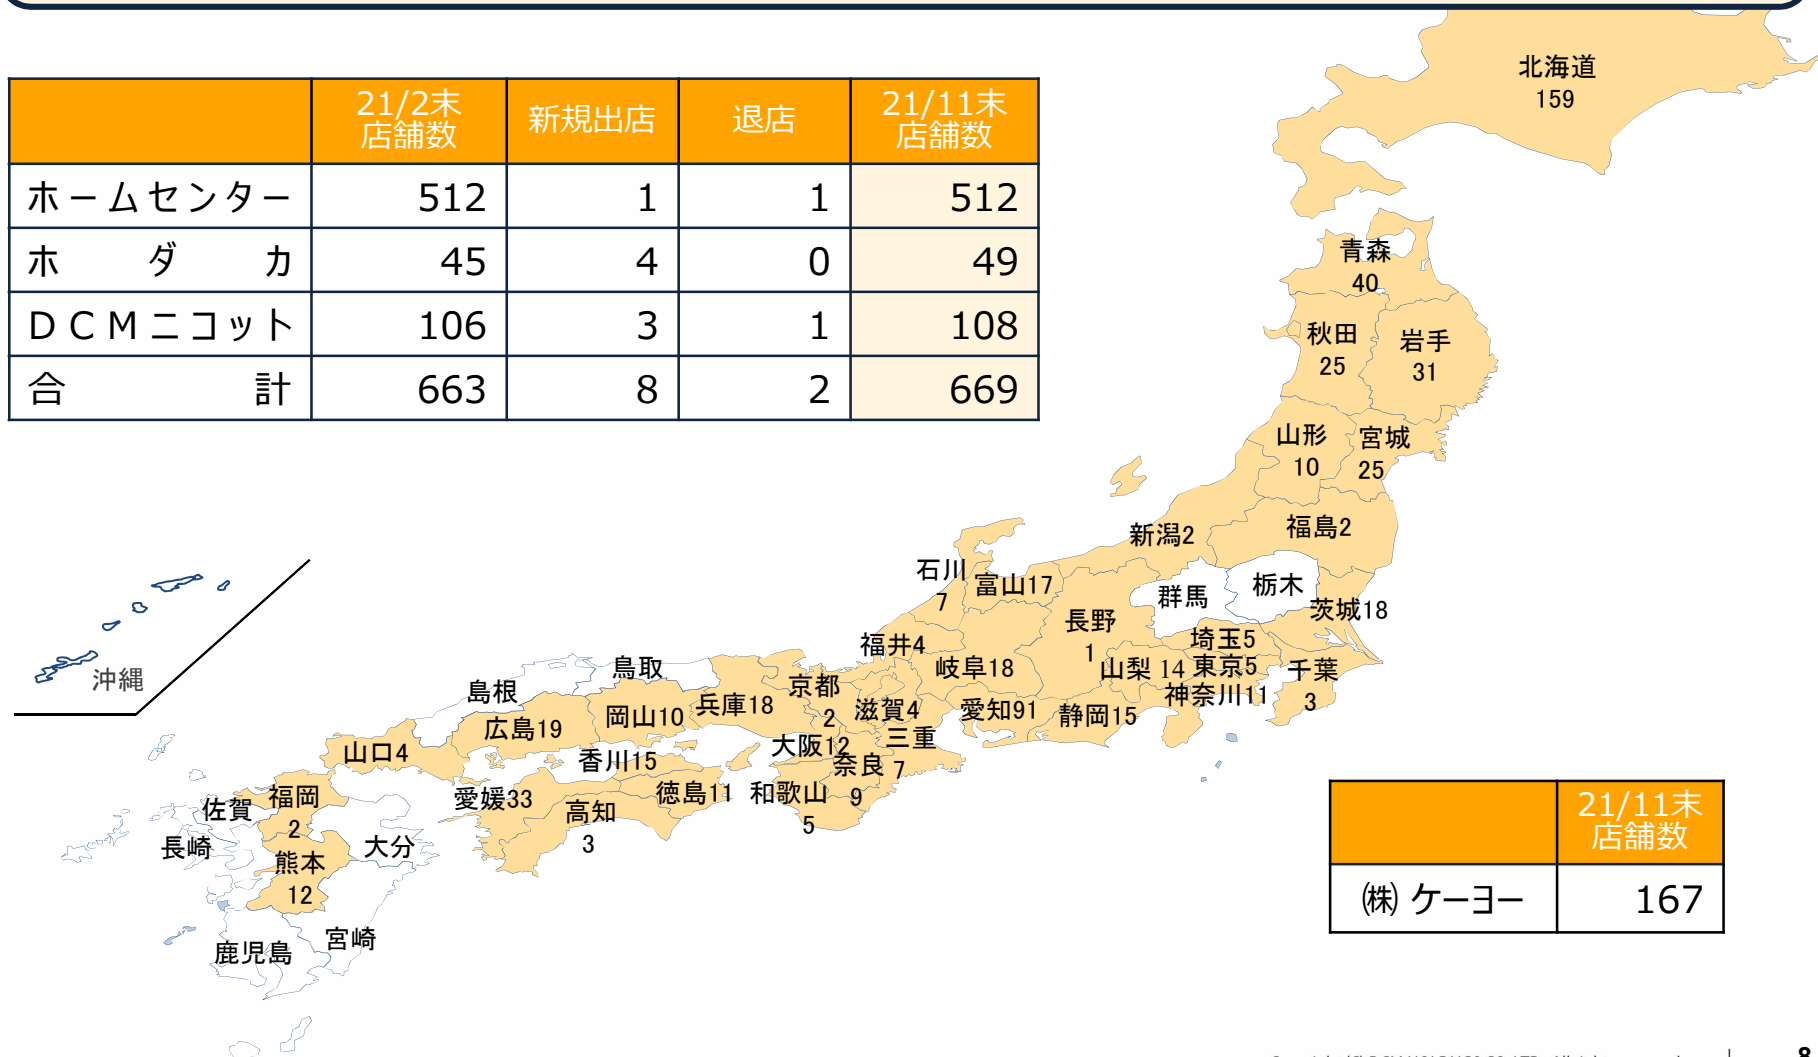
|  | 21/2末 店舗数 | 新規出店 | 退店 | 21/11末 店舗数 |
|---|---|---|---|---|
| ホームセンター | 512 | 1 | 1 | 512 |
| ホ　ダ　カ | 45 | 4 | 0 | 49 |
| ＤＣＭニコット | 106 | 3 | 1 | 108 |
| 合　計 | 663 | 8 | 2 | 669 |

北海道 159
青森 40
秋田 25
岩手 31
山形 10
宮城 25
新潟2
福島2
石川 7
富山17
群馬
栃木
茨城18
長野 1
埼玉5
福井4
岐阜18
山梨 14
東京5
千葉 3
神奈川11
島根
鳥取
京都 2
滋賀4
愛知91
静岡15
兵庫18
広島19
岡山10
三重
山口4
大阪12
奈良 7
香川15
沖縄
佐賀
福岡 2
愛媛33
徳島11
和歌山 5
9
高知 3
長崎
大分
熊本 12
宮崎
鹿児島

|  | 21/11末 店舗数 |
|---|---|
| ㈱ ケーヨー | 167 |